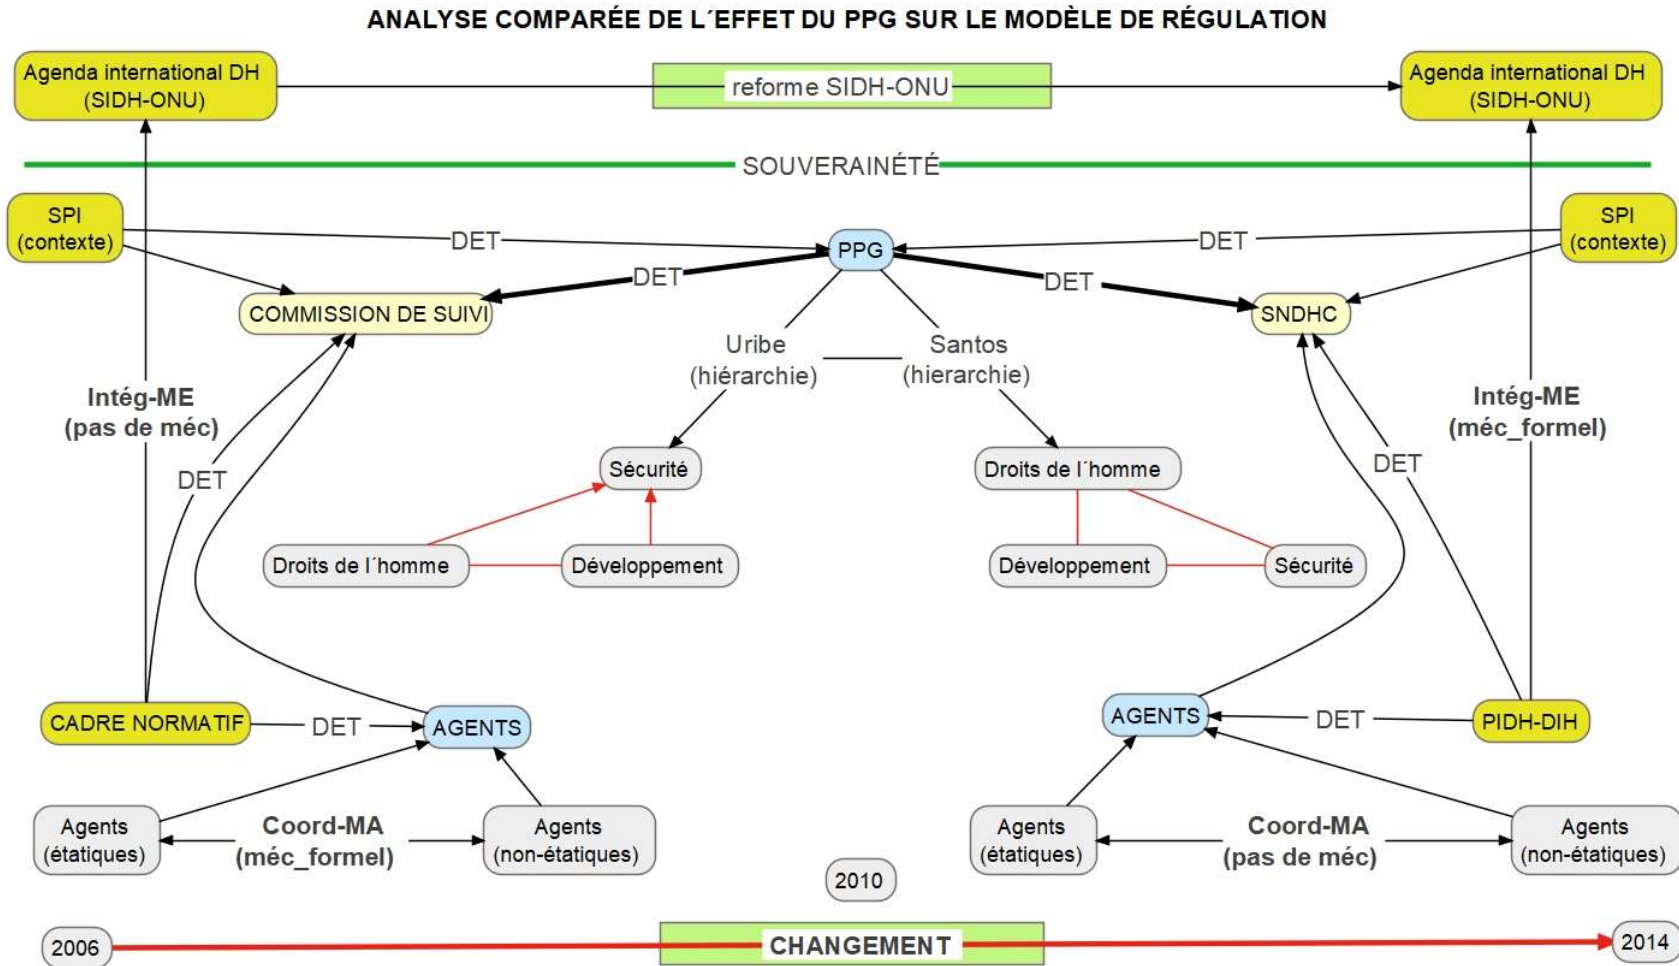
ANALYSE COMPARÉE DE L´EFFET DU PPG SUR LE MODÈLE DE RÉGULATION

Agenda international DH (SIDH-ONU)

reforme SIDH-ONU

Agenda international DH (SIDH-ONU)

SOUVERAINÉTÉ

SPI (contexte)

DET

PPG

DET

SPI (contexte)

DET

COMMISSION DE SUIVI

DET

SNDHC

Uribe (hiérarchie)

Santos (hierarchie)

Intég-ME (pas de méc)

Intég-ME (méc_formel)

DET

DET

Sécurité

Droits de l´homme

Droits de l´homme

Développement

Développement

Sécurité

CADRE NORMATIF

DET

AGENTS

AGENTS

DET

PIDH-DIH

Agents (étatiques)

Coord-MA (méc_formel)

Agents (non-étatiques)

Agents (étatiques)

Coord-MA (pas de méc)

Agents (non-étatiques)

2010

2006

CHANGEMENT

2014